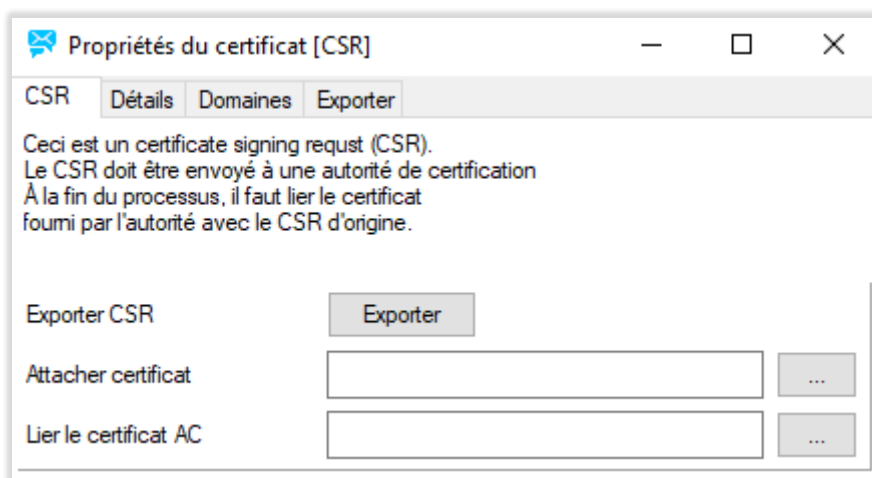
Propriétés du certificat [CSR]

CSR | Détails | Domaines | Exporter

Ceci est un certificate signing requst (CSR).
Le CSR doit être envoyé à une autorité de certification
À la fin du processus, il faut lier le certificat
fourni par l'autorité avec le CSR d'origine.

Exporter CSR
Exporter

Attacher certificat
...

Lier le certificat AC
...